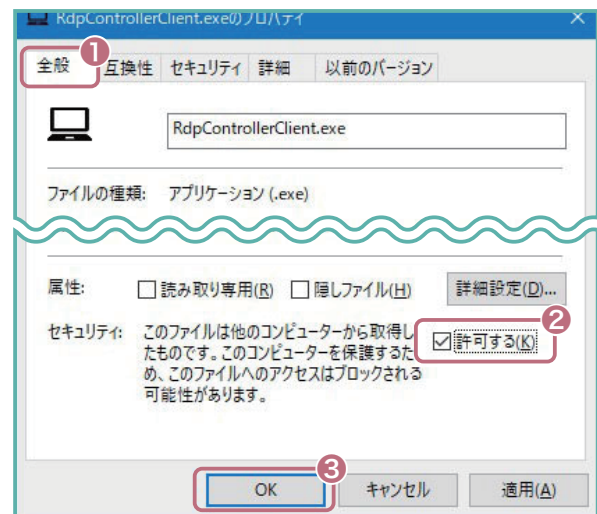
RdpControllerClient.exeのプロパティ ×

❶

全般 互換性 セキュリティ 詳細 以前のバージョン

RdpControllerClient.exe

ファイルの種類: アプリケーション (.exe)

属性: ☐ 読み取り専用(R) ☐ 隠しファイル(H) 詳細設定(D)...

❷

セキュリティ: このファイルは他のコンピューターから取得したものです。このコンピューターを保護するため、このファイルへのアクセスはブロックされる可能性があります。 ☑ 許可する(K)

❸

OK キャンセル 適用(A)